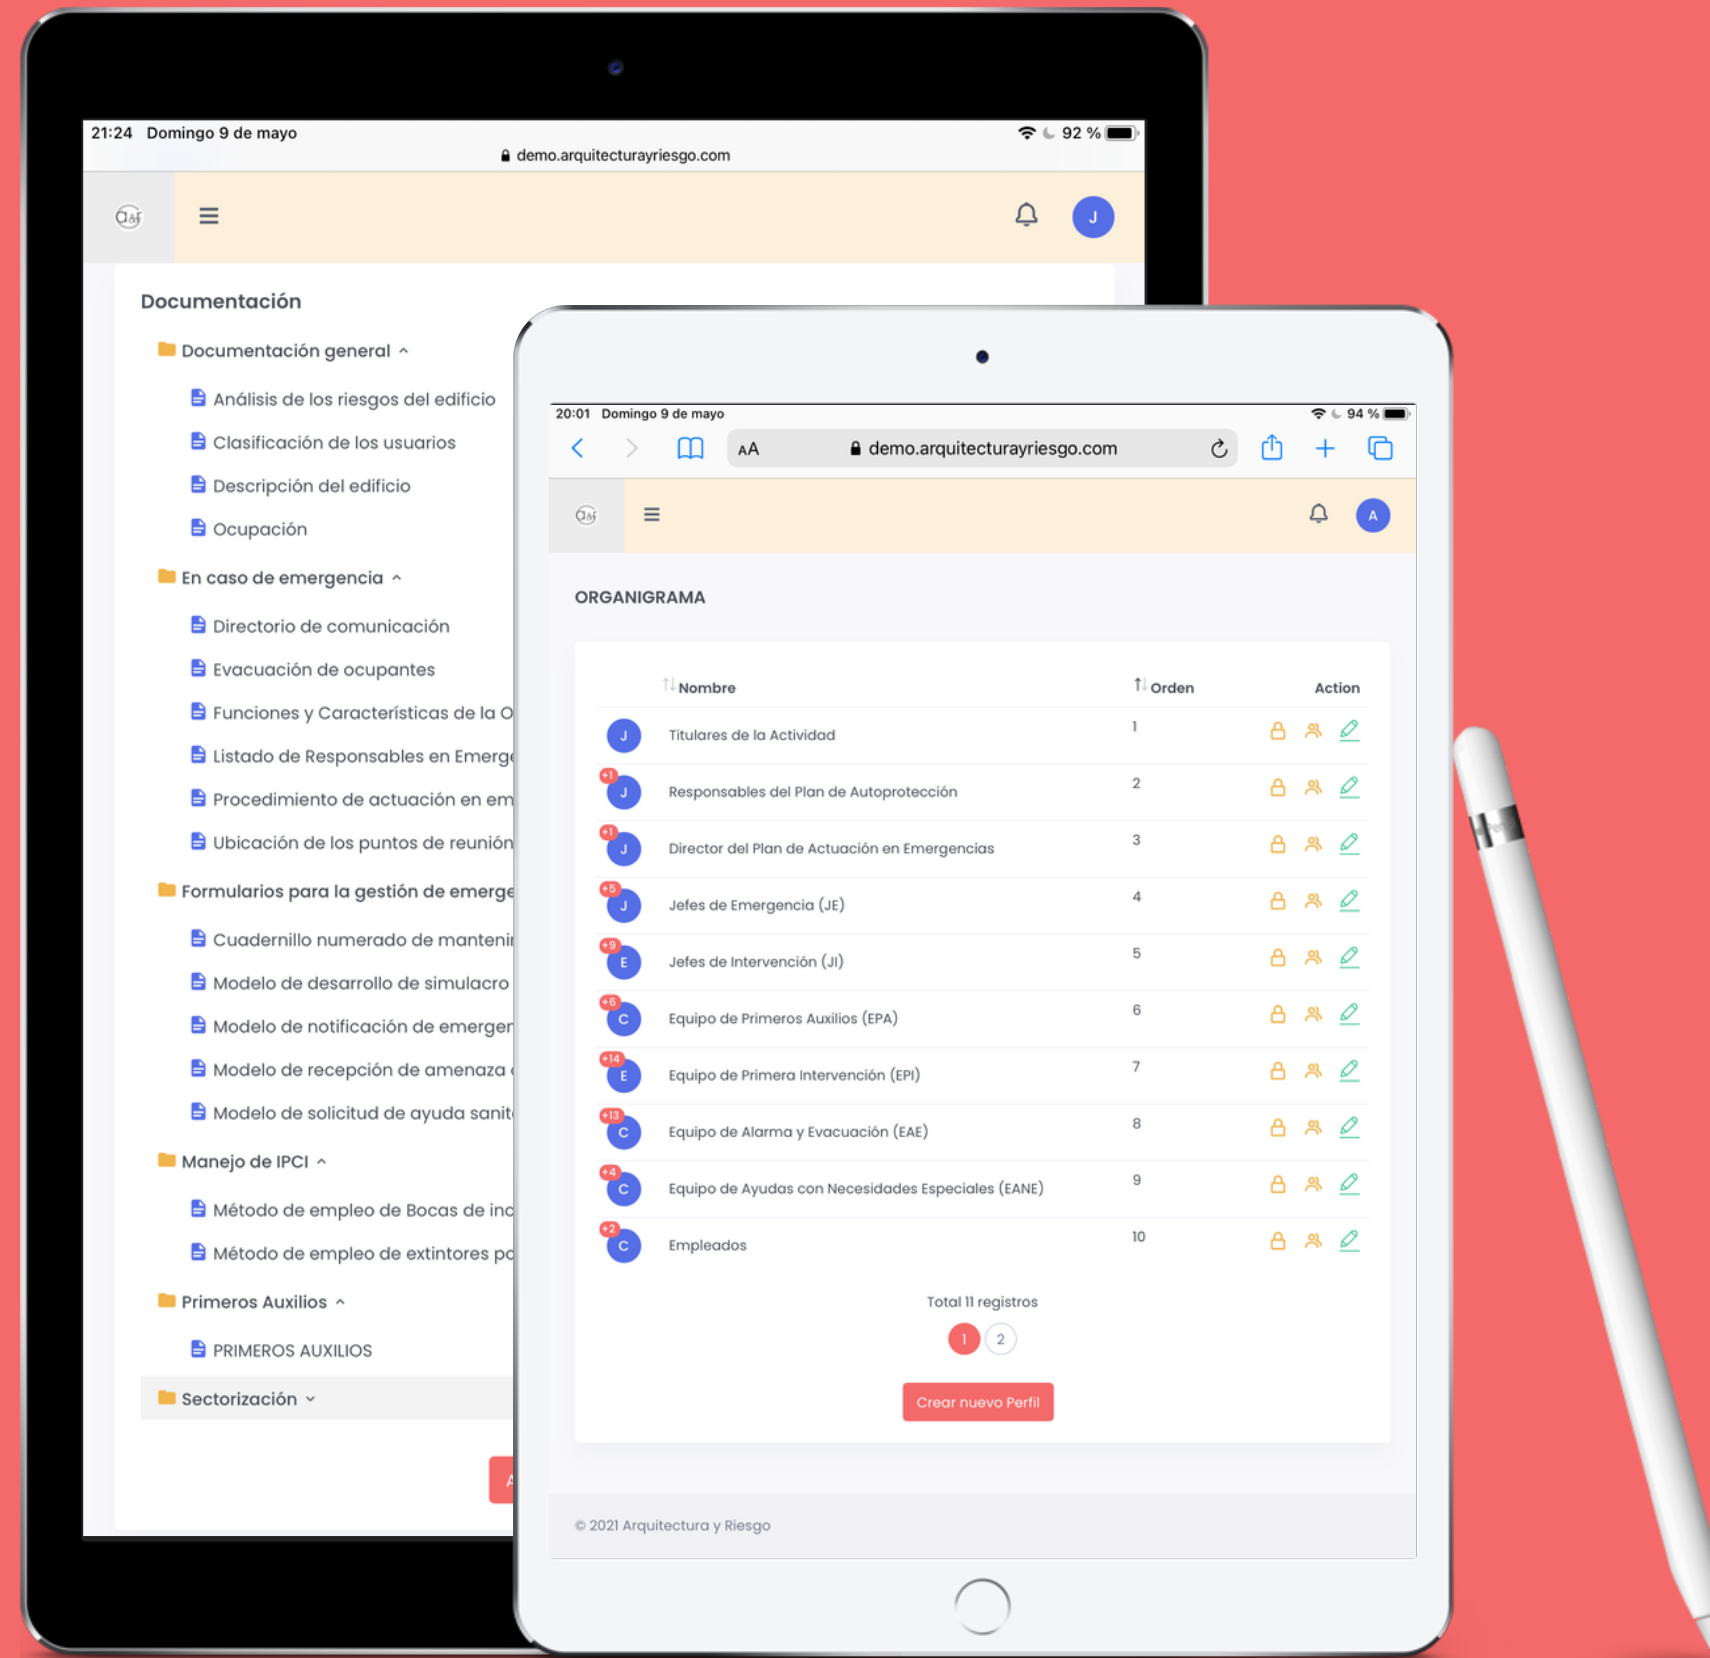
21:24 Domingo 9 de mayo
92 %
demo.arquitecturayriesgo.com

J

Documentación

Documentación general

Análisis de los riesgos del edificio
Clasificación de los usuarios
Descripción del edificio
Ocupación

En caso de emergencia

Directorio de comunicación
Evacuación de ocupantes
Funciones y Características de la O
Listado de Responsables en Emerge
Procedimiento de actuación en em
Ubicación de los puntos de reunión

Formularios para la gestión de emerge

Cuadernillo numerado de mantenir
Modelo de desarrollo de simulacro
Modelo de notificación de emerger
Modelo de recepción de amenaza
Modelo de solicitud de ayuda sanit

Manejo de IPCI

Método de empleo de Bocas de inc
Método de empleo de extintores po

Primeros Auxilios

PRIMEROS AUXILIOS

Sectorización

20:01 Domingo 9 de mayo
94 %
AA demo.arquitecturayriesgo.com

A

ORGANIGRAMA

| | Nombre | Orden | Action |
|---|---|---|---|
| J | Titulares de la Actividad | 1 | |
| +1 J | Responsables del Plan de Autoprotección | 2 | |
| +1 J | Director del Plan de Actuación en Emergencias | 3 | |
| +5 J | Jefes de Emergencia (JE) | 4 | |
| +9 E | Jefes de Intervención (JI) | 5 | |
| +6 C | Equipo de Primeros Auxilios (EPA) | 6 | |
| +14 E | Equipo de Primera Intervención (EPI) | 7 | |
| +13 C | Equipo de Alarma y Evacuación (EAE) | 8 | |
| +4 C | Equipo de Ayudas con Necesidades Especiales (EANE) | 9 | |
| +2 C | Empleados | 10 | |

Total 11 registros

1 2

Crear nuevo Perfil

© 2021 Arquitectura y Riesgo